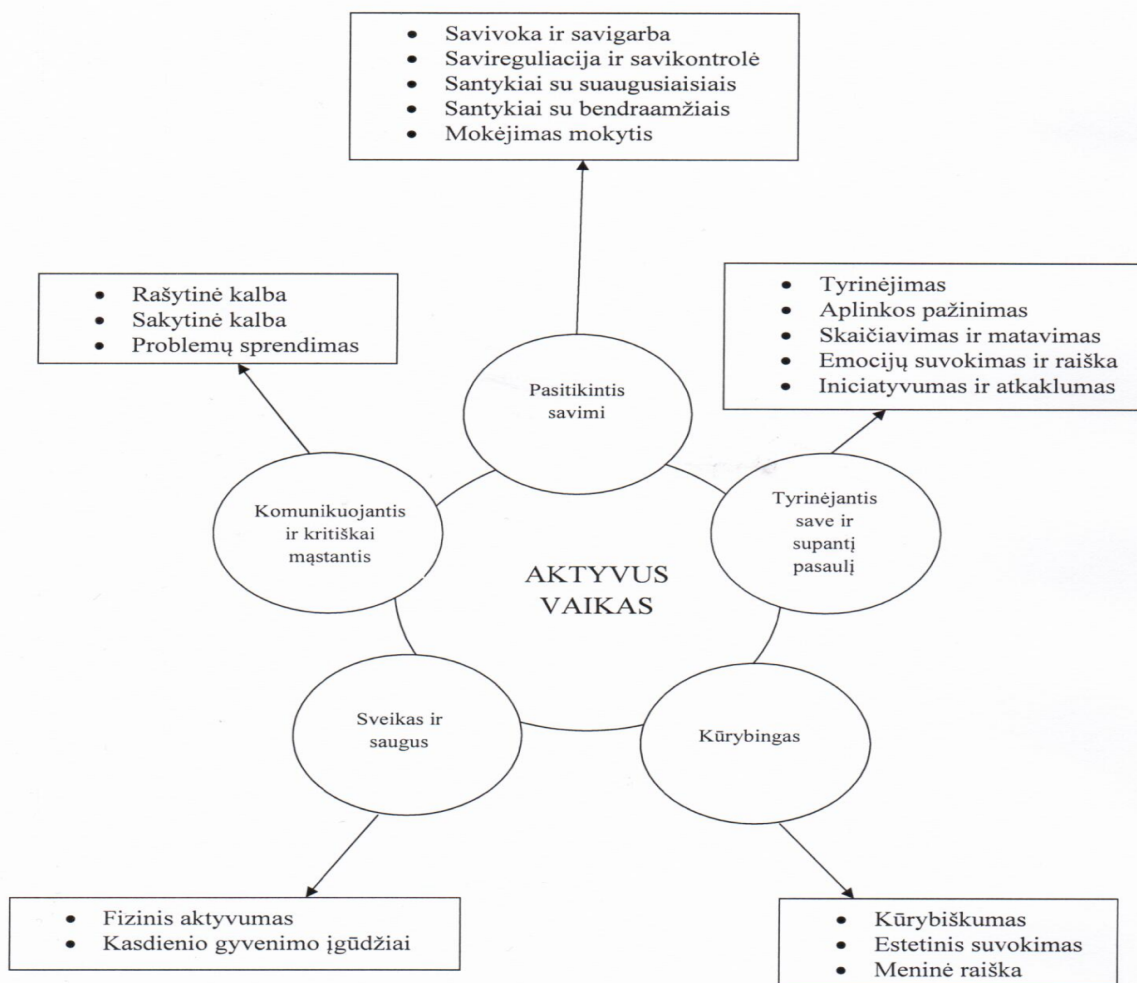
- Savivoka ir savigarba
- Savireguliacija ir savikontrolė
- Santykiai su suaugusiaisiais
- Santykiai su bendraamžiais
- Mokėjimas mokytis

- Rašytinė kalba
- Sakytinė kalba
- Problemų sprendimas

- Tyrinėjimas
- Aplinkos pažinimas
- Skaičiavimas ir matavimas
- Emocijų suvokimas ir raiška
- Iniciatyvumas ir atkaklumas

Pasitikintis savimi

Komunikuojantis ir kritiškai mąstantis

Tyrinėjantis save ir supantį pasaulį

AKTYVUS VAIKAS

Sveikas ir saugus

Kūrybingas

- Fizinis aktyvumas
- Kasdienio gyvenimo įgūdžiai

- Kūrybiškumas
- Estetinis suvokimas
- Meninė raiška